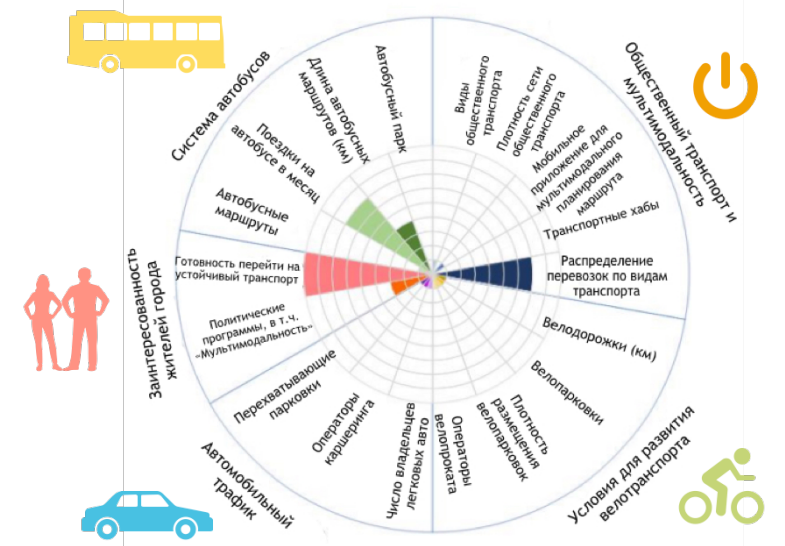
Система автобусов

Автобусный парк

Длина автобусных маршрутов (км)

Поездки на автобусе в месяц

Автобусные маршруты

Общественный транспорт и мультимодальность

Виды общественного транспорта

Плотность сети общественного транспорта

Мобильное приложение для мультимодального планирования маршрута

Транспортные хабы

Распределение перевозок по видам транспорта

Заинтересованность жителей города

Готовность перейти на устойчивый транспорт

Политические программы, в т.ч. «Мультимодальность»

Велодорожки (км)

Велопарковки

Плотность размещения велопарковок

Операторы велопроката

Условия для развития велотранспорта

Перехватывающие парковки

Операторы каршеринга

Число владельцев легковых авто

Автомобильный трафик